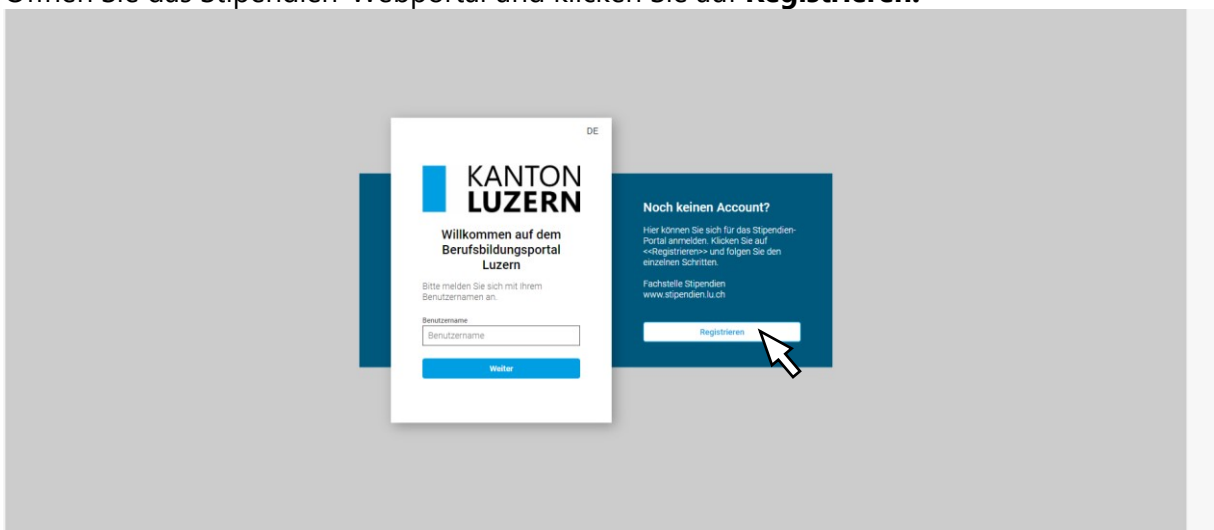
Öffnen Sie das Stipendien-Webportal und klicken Sie auf **Registrieren.**

DE

KANTON
LUZERN

Willkommen auf dem Berufsbildungsportal Luzern

Bitte melden Sie sich mit Ihrem Benutzernamen an.

Benutzername

Benutzername

Weiter

Noch keinen Account?

Hier können Sie sich für das Stipendien-Portal anmelden. Klicken Sie auf <<Registrieren>> und folgen Sie den einzelnen Schritten.

Fachstelle Stipendien
www.stipendien.lu.ch

Registrieren